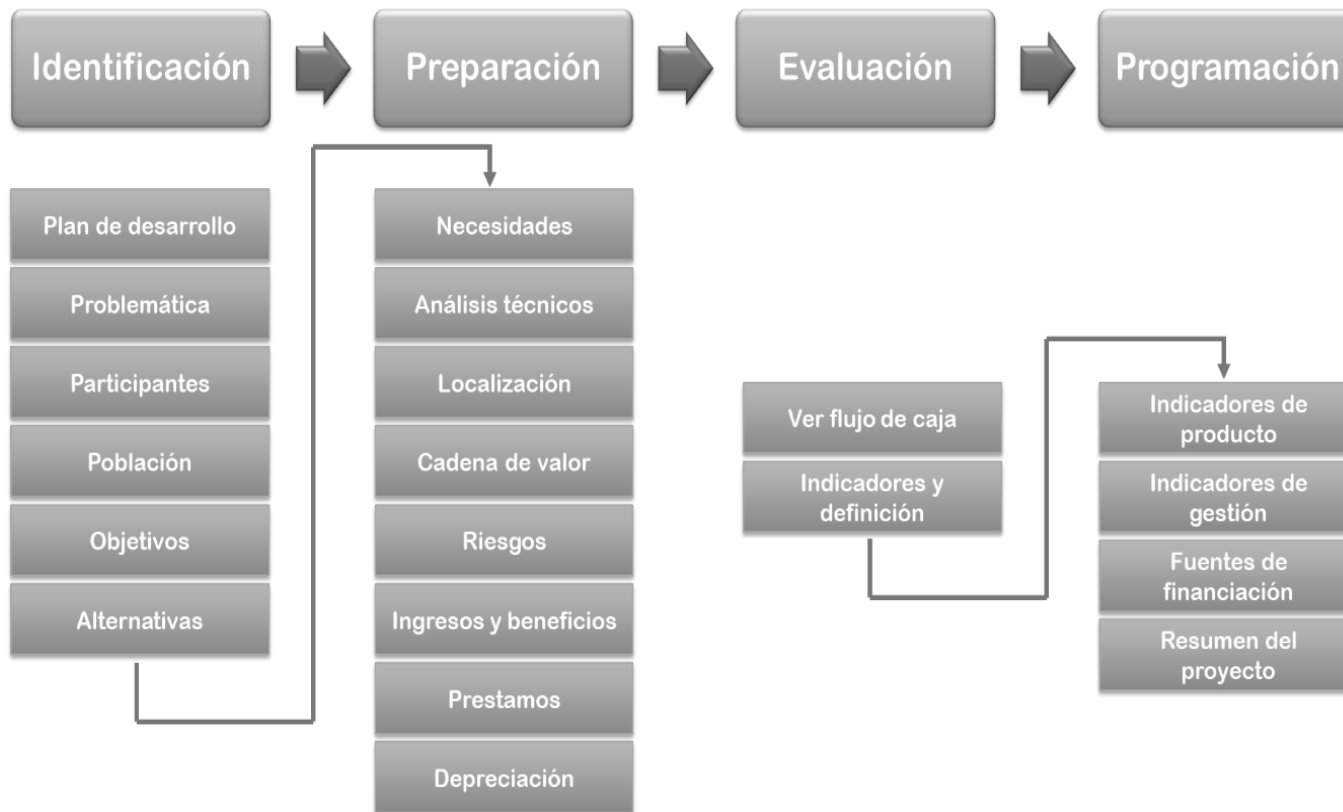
Identificación

Preparación

Evaluación

Programación

Plan de desarrollo

Problemática

Participantes

Población

Objetivos

Alternativas

Necesidades

Análisis técnicos

Localización

Cadena de valor

Riesgos

Ingresos y beneficios

Prestamos

Depreciación

Ver flujo de caja

Indicadores y definición

Indicadores de producto

Indicadores de gestión

Fuentes de financiación

Resumen del proyecto